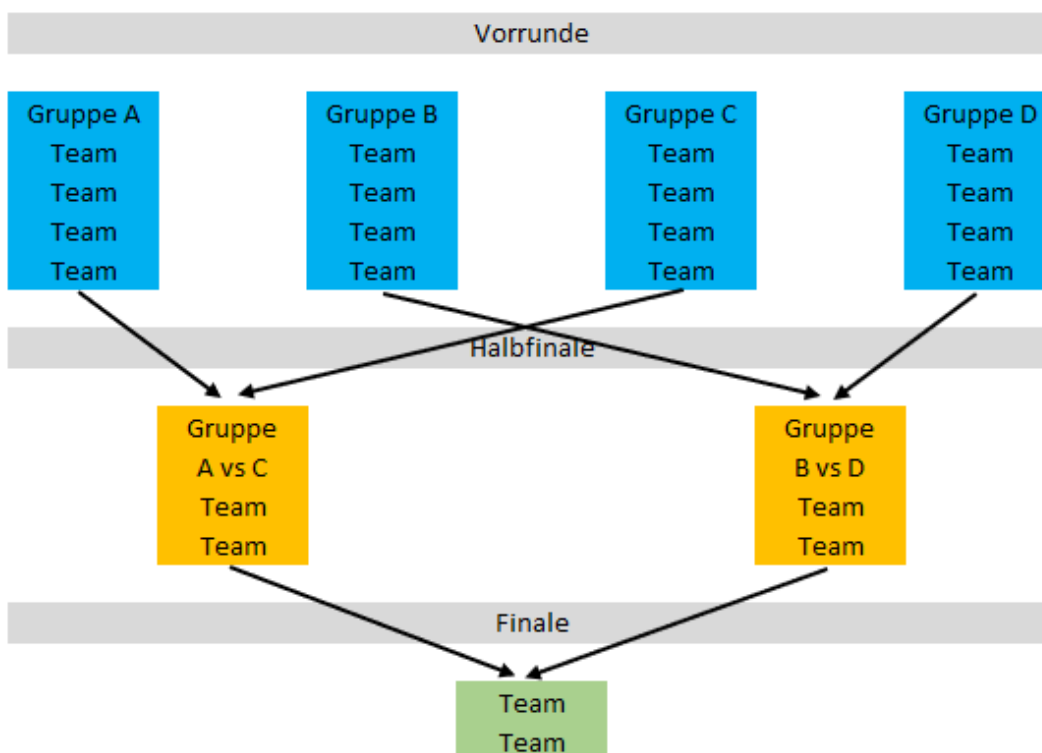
Vorrunde

Gruppe A
Team
Team
Team
Team

Gruppe B
Team
Team
Team
Team

Gruppe C
Team
Team
Team
Team

Gruppe D
Team
Team
Team
Team

Halbfinale

Gruppe
A vs C
Team
Team

Gruppe
B vs D
Team
Team

Finale

Team
Team